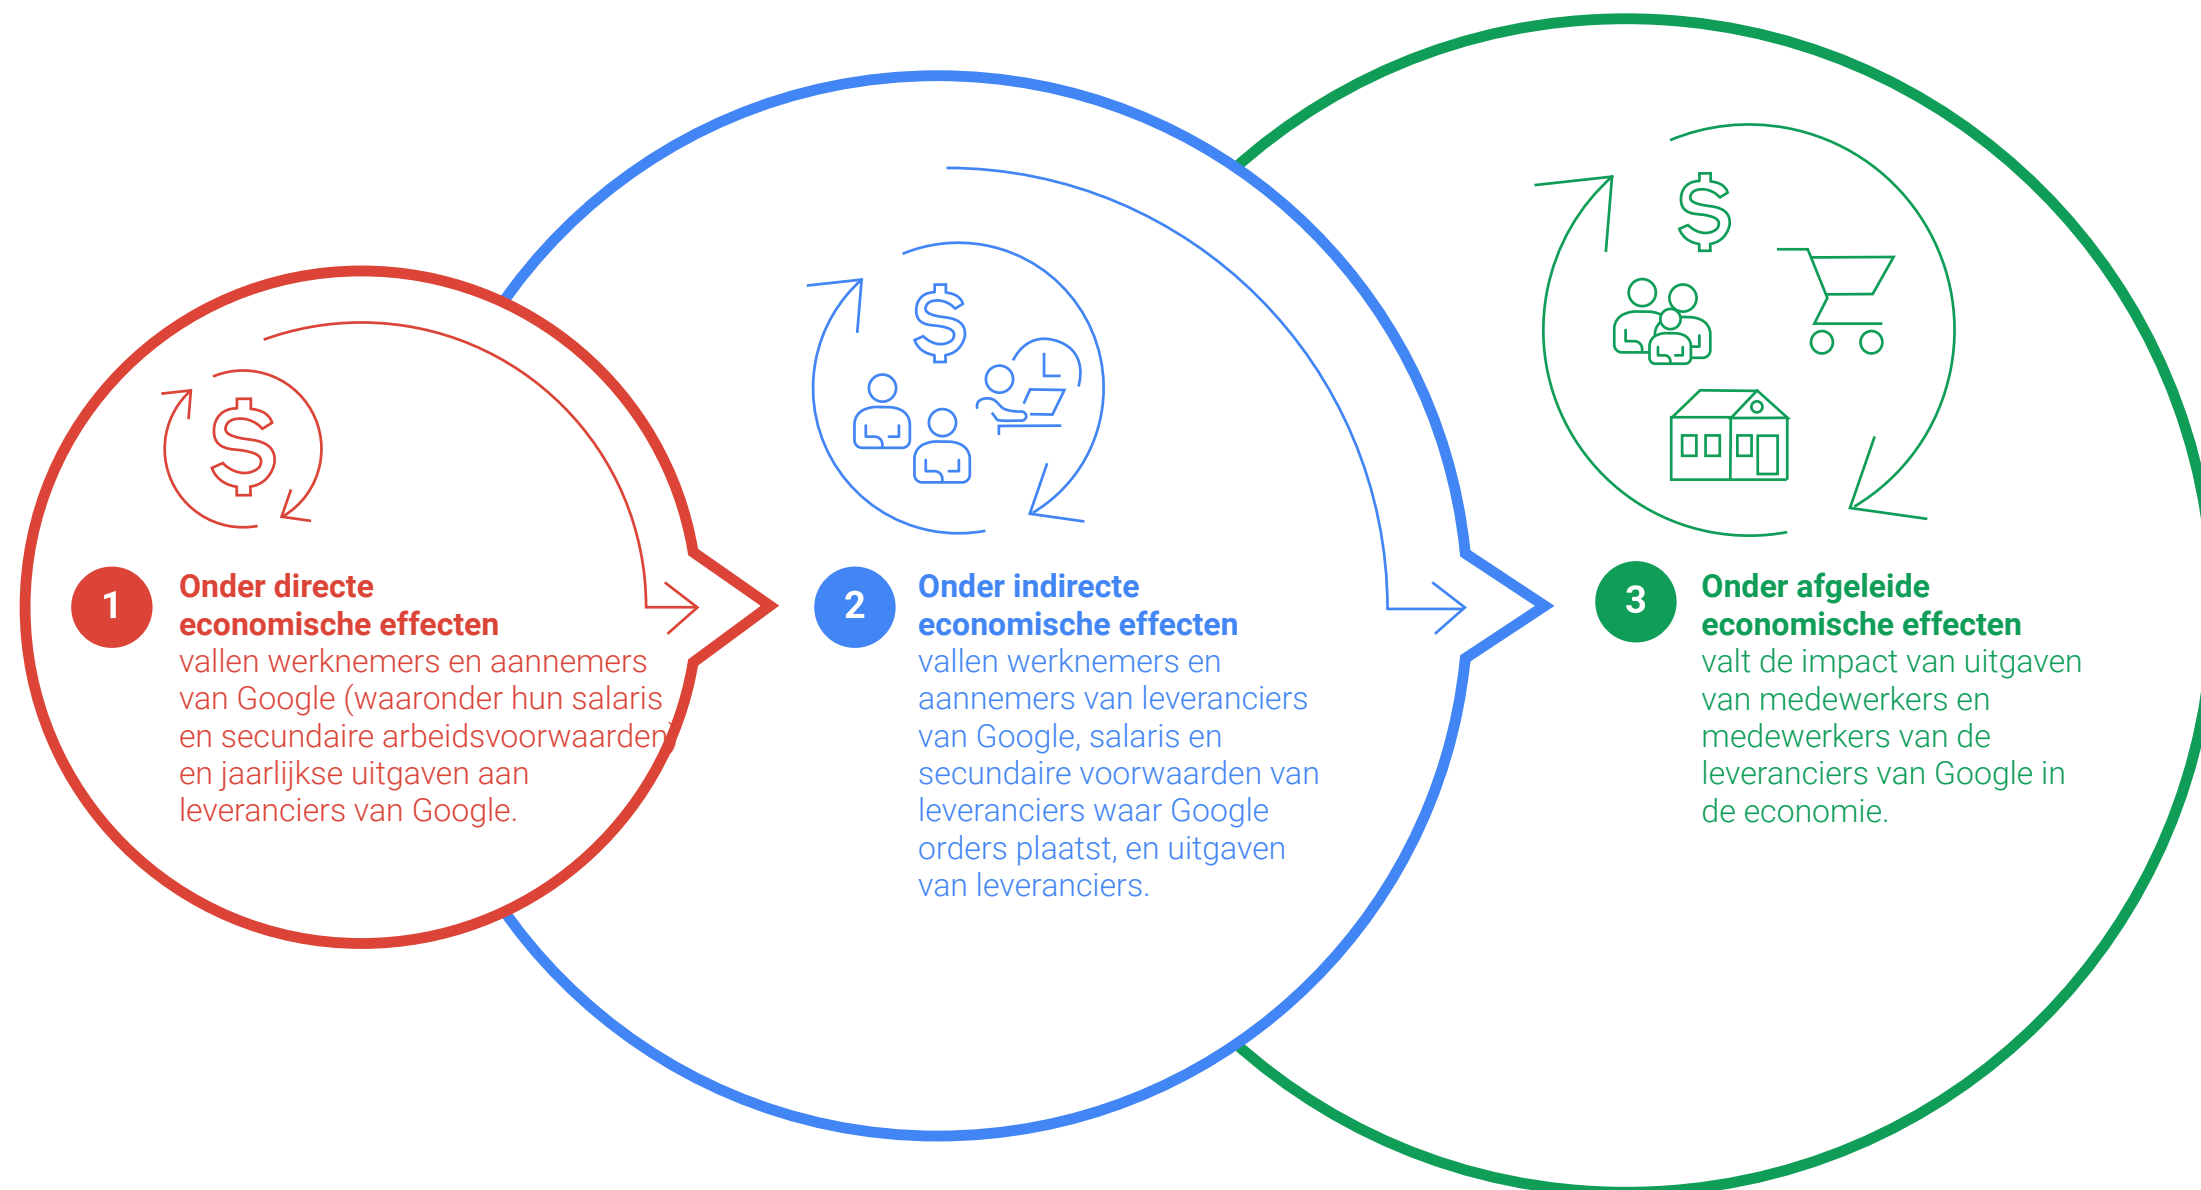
1

Onder directe economische effecten

vallen werknemers en aannemers van Google (waaronder hun salaris en secundaire arbeidsvoorwaarden) en jaarlijkse uitgaven aan leveranciers van Google.

2

Onder indirecte economische effecten

vallen werknemers en aannemers van leveranciers van Google, salaris en secundaire voorwaarden van leveranciers waar Google orders plaatst, en uitgaven van leveranciers.

3

Onder afgeleide economische effecten

valt de impact van uitgaven van medewerkers en medewerkers van de leveranciers van Google in de economie.